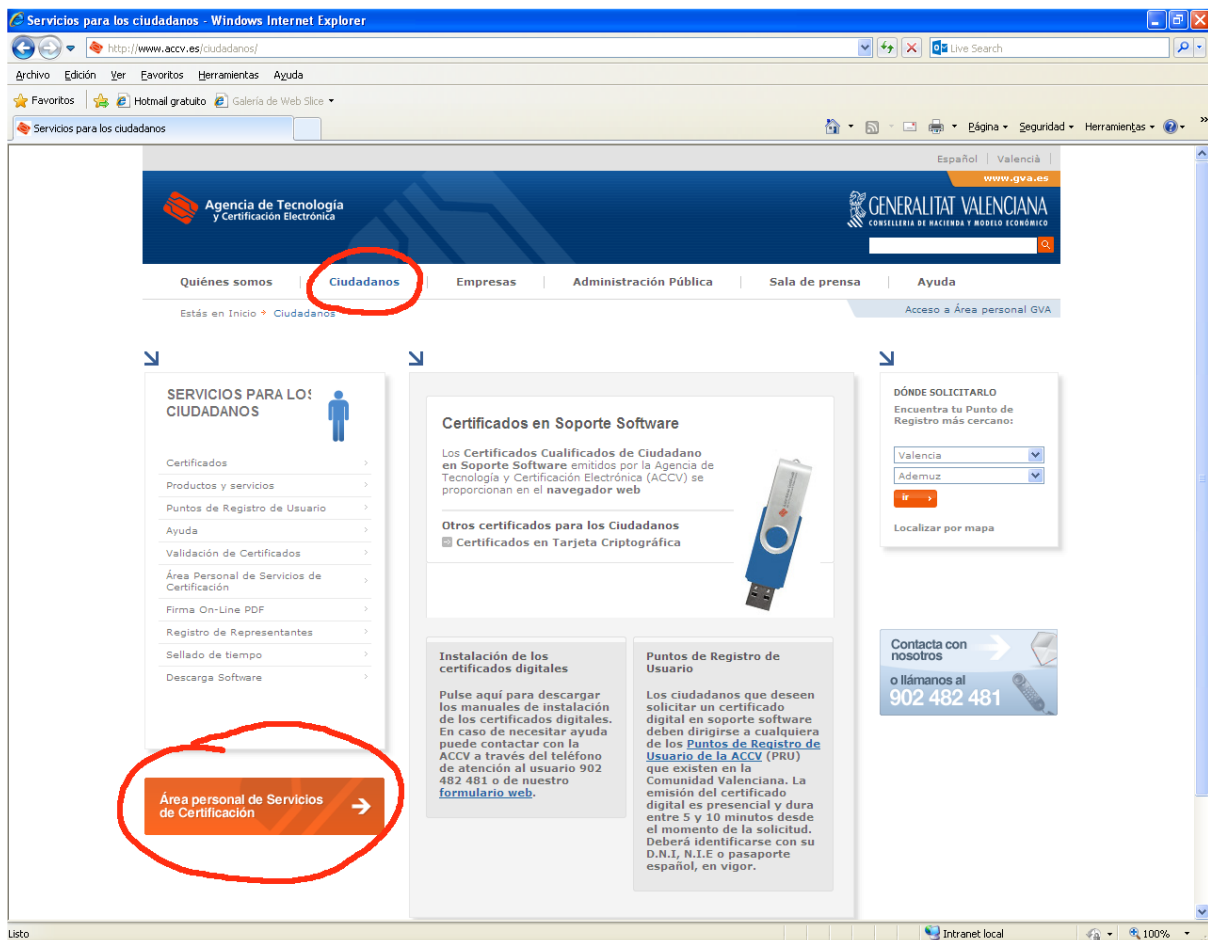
Servicios para los ciudadanos - Windows Internet Explorer

http://www.accv.es/ciudadanos/

Live Search

Archivo Edición Ver Favoritos Herramientas Ayuda

Favoritos Hotmail gratuito Galería de Web Slice

Servicios para los ciudadanos

Página Seguridad Herramientas

Español | Valencià

www.gva.es

Agencia de Tecnología y Certificación Electrónica

GENERALITAT VALENCIANA
CONSELLERIA DE HACIENDA Y MODELO ECONÓMICO

Quiénes somos | Ciudadanos | Empresas | Administración Pública | Sala de prensa | Ayuda

Estás en Inicio > Ciudadanos

Acceso a Área personal GVA

SERVICIOS PARA LOS CIUDADANOS

Certificados
Productos y servicios
Puntos de Registro de Usuario
Ayuda
Validación de Certificados
Área Personal de Servicios de Certificación
Firma On-Line PDF
Registro de Representantes
Sellado de tiempo
Descarga Software

Área personal de Servicios de Certificación

Certificados en Soporte Software

Los Certificados Cualificados de Ciudadano en Soporte Software emitidos por la Agencia de Tecnología y Certificación Electrónica (ACCV) se proporcionan en el navegador web

Otros certificados para los Ciudadanos
Certificados en Tarjeta Criptográfica

Instalación de los certificados digitales

Pulse aquí para descargar los manuales de instalación de los certificados digitales. En caso de necesitar ayuda puede contactar con la ACCV a través del teléfono de atención al usuario 902 482 481 o de nuestro formulario web.

Puntos de Registro de Usuario

Los ciudadanos que deseen solicitar un certificado digital en soporte software deben dirigirse a cualquiera de los Puntos de Registro de Usuario de la ACCV (PRU) que existen en la Comunidad Valenciana. La emisión del certificado digital es presencial y dura entre 5 y 10 minutos desde el momento de la solicitud. Deberá identificarse con su D.N.I, N.I.E o pasaporte español, en vigor.

DÓNDE SOLICITARLO
Encuentra tu Punto de Registro más cercano:
Valencia
Ademuz
ir
Localizar por mapa

Contacta con nosotros
o llámanos al
902 482 481

Listo
Intranet local
100%